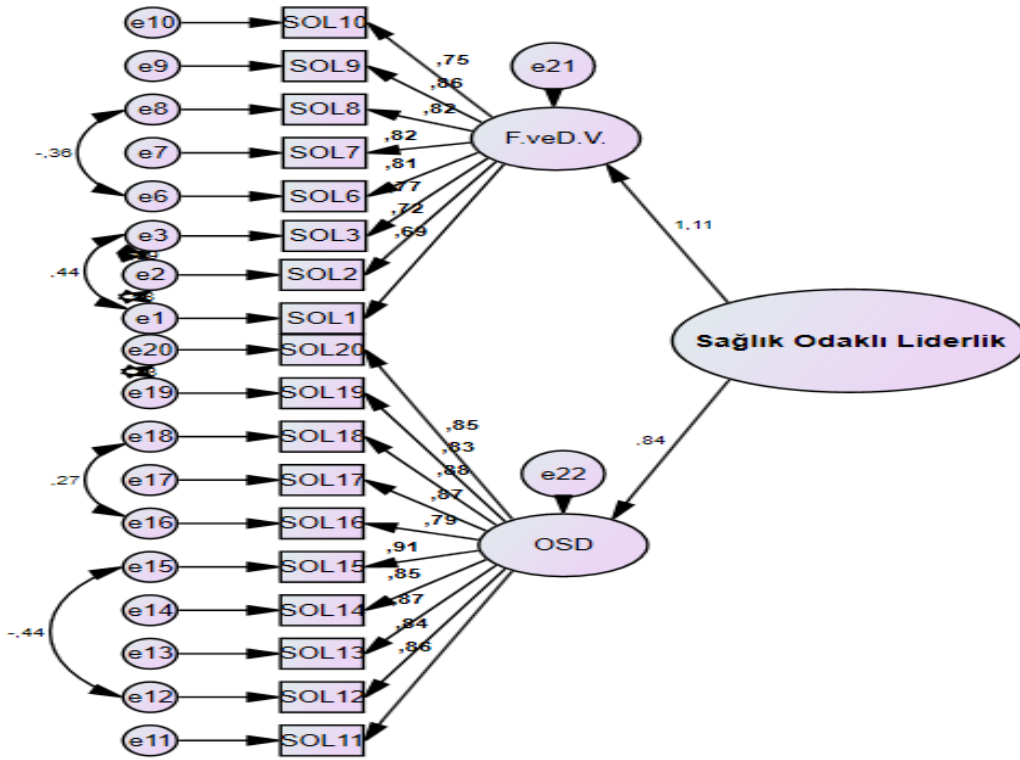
e10
SOL10
e9
SOL9
e8
SOL8
e7
SOL7
e6
SOL6
e3
SOL3
e2
SOL2
e1
SOL1
e20
SOL20
e19
SOL19
e18
SOL18
e17
SOL17
e16
SOL16
e15
SOL15
e14
SOL14
e13
SOL13
e12
SOL12
e11
SOL11

-,36
,44
,27
-,44

e21
F.veD.V.
,75
,86
,82
,82
,81
,77
,72
,69

1,11
Sağlık Odaklı Liderlik
,84

e22
OSD
,85
,83
,88
,87
,79
,91
,85
,87
,84
,86